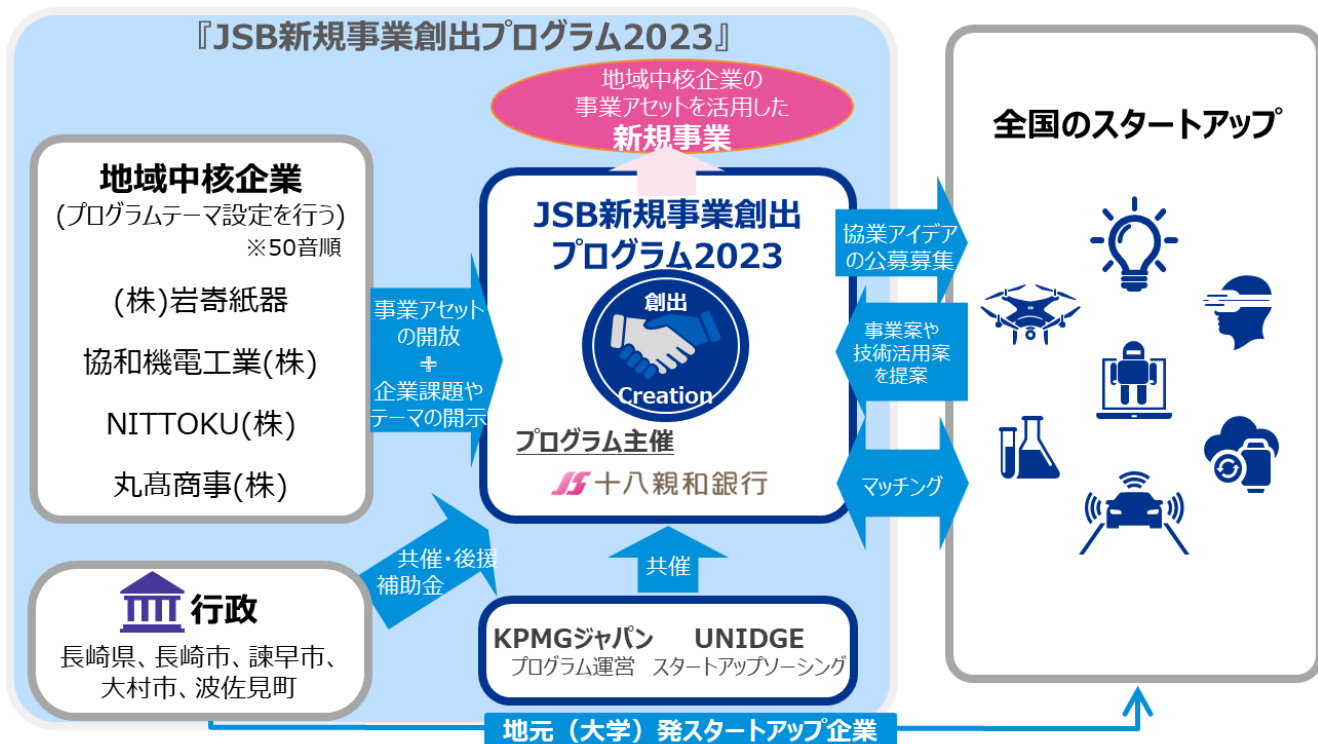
『JSB新規事業創出プログラム2023』

地域中核企業の
事業アセットを活用した
新規事業

地域中核企業
(プログラムテーマ設定を行う)
※50音順

(株)岩寄紙器

協和機電工業(株)

NITTOKU(株)

丸高商事(株)

事業アセットの開放
+
企業課題やテーマの開示

JSB新規事業創出プログラム2023

創出
Creation

プログラム主催
十八親和銀行

協業アイデアの公募募集

事業案や技術活用案を提案

マッチング

全国のスタートアップ

行政
長崎県、長崎市、諫早市、大村市、波佐見町

共催・後援
補助金

共催

KPMGジャパン
プログラム運営

UNIDGE
スタートアップソーシング

地元（大学）発スタートアップ企業